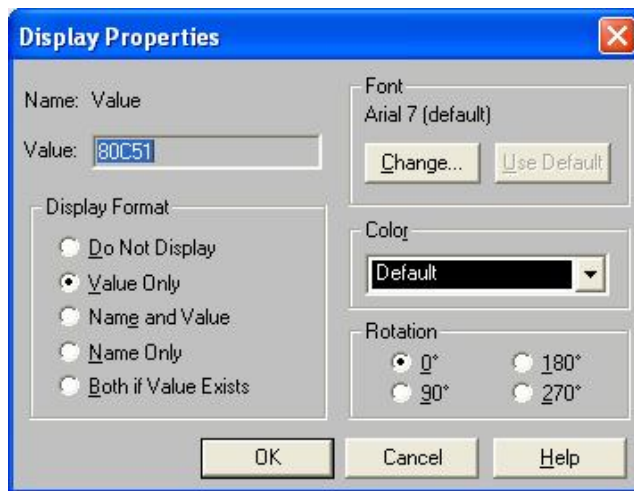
Display Properties

Name: Value

Value: 80C51

Display Format

Do Not Display

Value Only

Name and Value

Name Only

Both if Value Exists

Font

Arial 7 (default)

Change...

Use Default

Color

Default

Rotation

0°

180°

90°

270°

OK

Cancel

Help